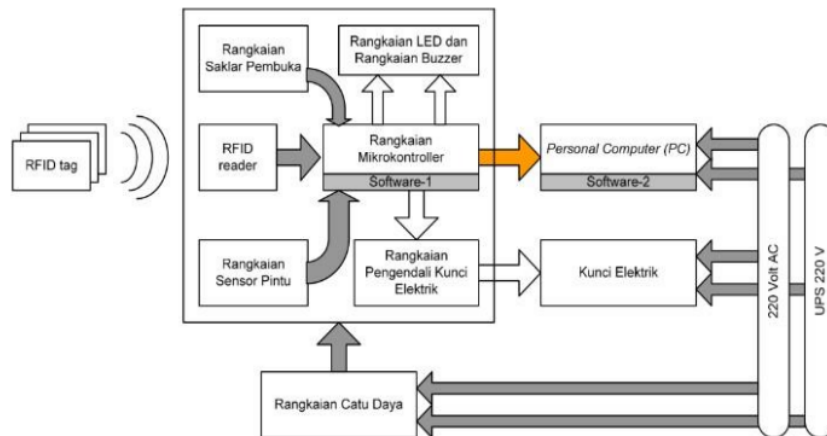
RFID tag

Rangkaian Saklar Pembuka

Rangkaian LED dan Rangkaian Buzzer

RFID reader

Rangkaian Mikrokontroller

Software-1

Personal Computer (PC)

Software-2

Rangkaian Sensor Pintu

Rangkaian Pengendali Kunci Elektrik

Kunci Elektrik

220 Volt AC

UPS 220 V

Rangkaian Catu Daya